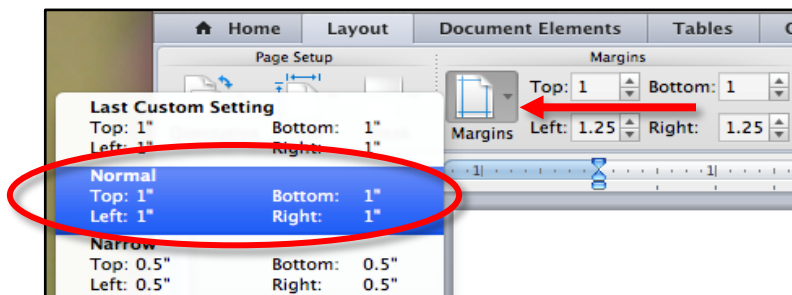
Home | Layout | Document Elements | Tables | C

Page Setup

Margins

Top: 1 | Bottom: 1

Margins | Left: 1.25 | Right: 1.25

Last Custom Setting

| | |
|---|---|
| Top: 1" | Bottom: 1" |
| Left: 1" | Right: 1" |

Normal

| | |
|---|---|
| Top: 1" | Bottom: 1" |
| Left: 1" | Right: 1" |

Narrow

| | |
|---|---|
| Top: 0.5" | Bottom: 0.5" |
| Left: 0.5" | Right: 0.5" |